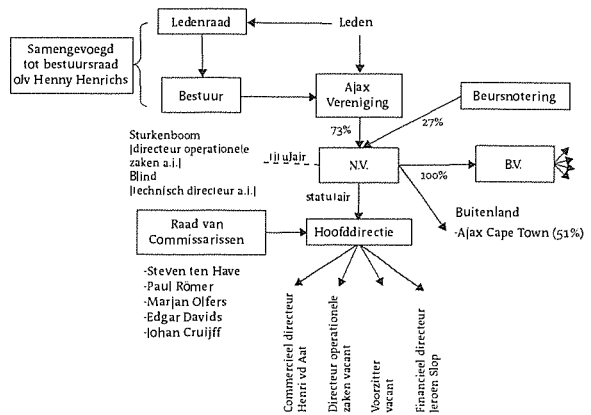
Ledenraad

Leden

Samengevoegd tot bestuursraad o|v Henny Henrichs

Bestuur

Ajax Vereniging

Beursnotering

73%

27%

Sturkenboom |directeur operationele zaken a.i.|
Blind |technisch directeur a.i.|

titulair

N.V.

100%

B.V.

statutair

Buitenland
-Ajax Cape Town (51%)

Raad van Commissarissen

Hoofddirectie

-Steven ten Have
-Paul Römer
-Marjan Olfers
-Edgar Davids
-Johan Cruijff

Commercieel directeur Henri vd Aat

Directeur operationele zaken vacant

Voorzitter vacant

Financieel directeur Jeroen Slop